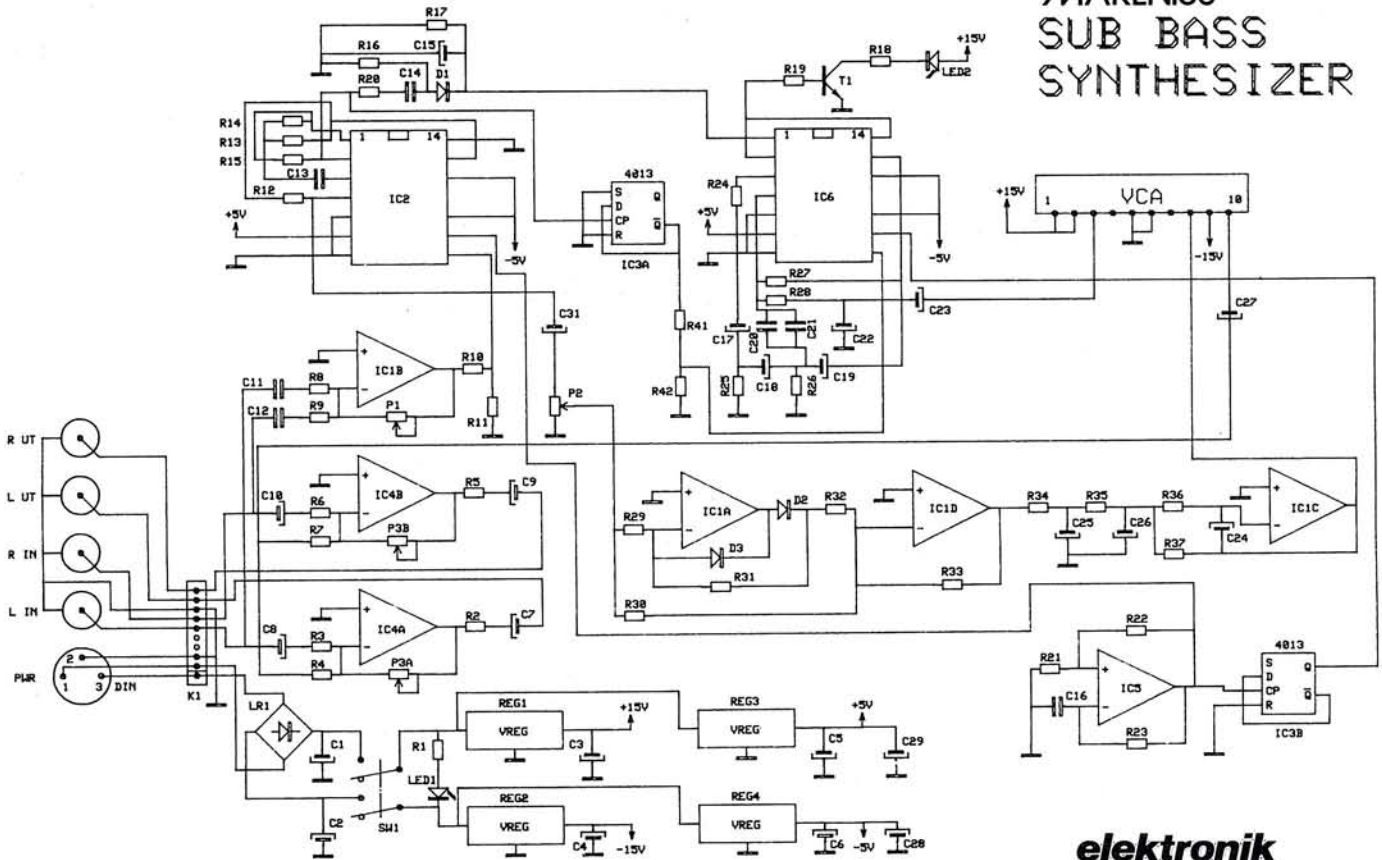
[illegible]
SUB BASS
SYNTHESIZER

R17
R16
C15
R20
C14
D1
R14
R13
R15
C13
R12
1
14
IC2
+5V
-5V
4013
S
D
CP
R
Q
$\overline{Q}$
IC3A
R19
T1
R18
+15V
LED2
R24
1
14
IC6
+5V
-5V
+15V
VCA
1
10
-15V
R27
R28
C23
C31
R41
C17
C20
C21
C22
C27
R42
R25
C18
R26
C19
P2
C11
R8
IC1B
R10
C12
R9
P1
R11
R UT
L UT
R IN
L IN
C10
R6
IC4B
R5
C9
R7
P3B
R29
IC1A
D2
R32
IC1D
R34
R35
R36
IC1C
D3
C25
C26
C24
R31
R37
R33
R30
C8
R3
IC4A
R2
C7
R4
P3A
R22
R21
C16
IC5
R23
4013
S
D
CP
R
Q
$\overline{Q}$
IC3B
PWR
2
1
3
DIN
K1
LR1
C1
REG1
VREG
+15V
C3
REG3
VREG
+5V
C5
C29
R1
LED1
C2
SW1
REG2
VREG
C4
-15V
REG4
VREG
C6
-5V
C28
elektronik